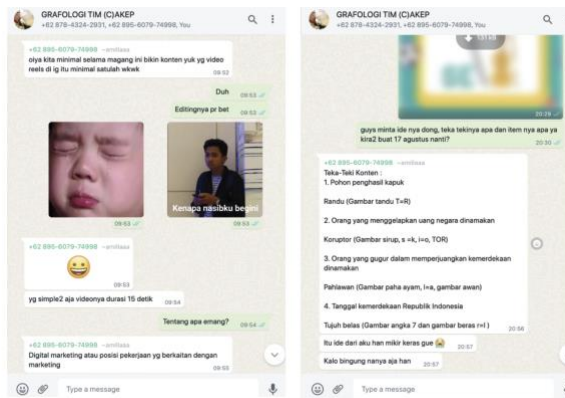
GRAFOLOGI TIM (C)AKEP
+62 878-4324-2931, +62 895-6079-74998, You

+62 895-6079-74998 ~emiliaaa
olya kita minimal selama magang ini bikin konten yuk yg video reels di ig itu minimal satuleh wkwk
09:52

Duh
09:53

Editingnya pr bet
09:53

Kenapa nasibku begini
09:53

09:53

+62 895-6079-74998 ~emiliaaa
😀
09:53

yg simple2 aja videonya durasi 15 detik
09:54

Tentang apa emang?
09:54

+62 895-6079-74998 ~emiliaaa
Digital marketing atau posisi pekerjaan yg berkaitan dengan marketing
09:55

Type a message

GRAFOLOGI TIM (C)AKEP
+62 878-4324-2931, +62 895-6079-74998, You

20:29

guys minta ide nya dong, teka tekinya apa dan item nya apa ya kira2 buat 17 agustus nanti?
20:30

+62 895-6079-74998 ~emiliaaa
Teka-Teki Konten :
1. Pohon penghasil kapuk

Randu (Gambar tandu T=R)

2. Orang yang menggelapkan uang negara dinamakan

Koruptor (Gambar sirup, s =k, i=o, TOR)

3. Orang yang gugur dalam memperjuangkan kemerdekaan dinamakan

Pahlawan (Gambar paha ayam, i=a, gambar awan)

4. Tanggal kemerdekaan Republik Indonesia

Tujuh belas (Gambar angka 7 dan gambar beras r=l)
20:56

Itu ide dari aku han mikir keras gue 😅
20:57

Kalo bingung nanya aja han
20:57

Type a message